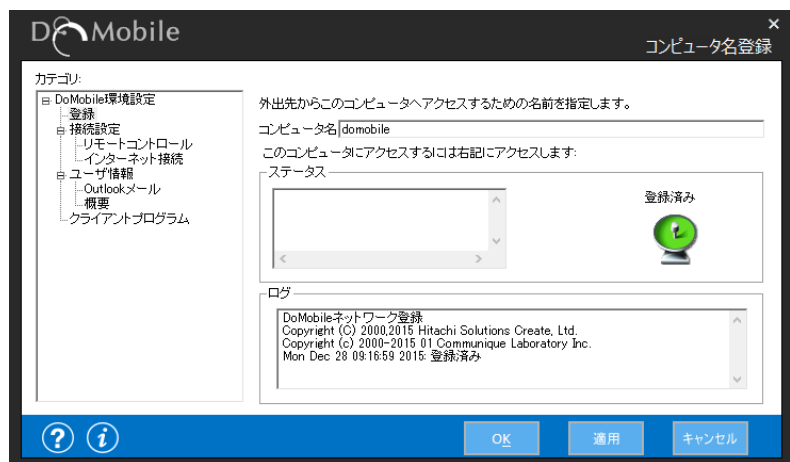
DoMobile

×

コンピュータ名登録

カテゴリ:

DoMobile環境設定
登録
接続設定
リモートコントロール
インターネット接続
ユーザ情報
Outlookメール
概要
クライアントプログラム

外出先からこのコンピュータへアクセスするための名前を指定します。

コンピュータ名 domobile

このコンピュータにアクセスするには右記にアクセスします:

ステータス

登録済み

ログ

DoMobileネットワーク登録
Copyright (C) 2000,2015 Hitachi Solutions Create, Ltd.
Copyright (c) 2000-2015 01 Communique Laboratory Inc.
Mon Dec 28 09:16:59 2015: 登録済み

OK

適用

キャンセル